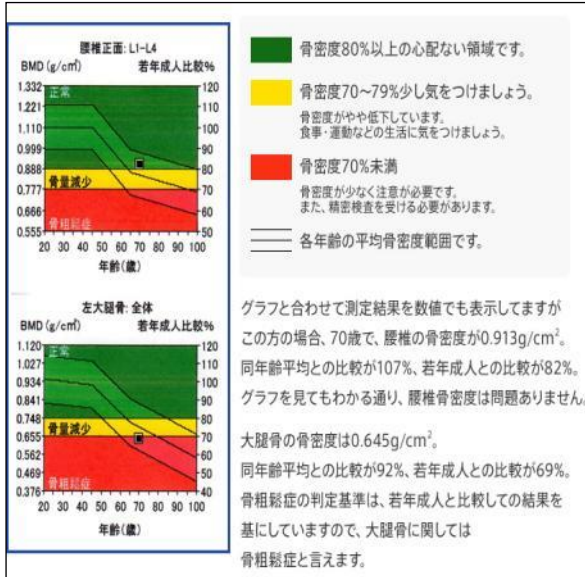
腰椎正面：L1-L4

BMD (g/cm²)　若年成人比較%

1.332, 1.221, 1.110, 0.999, 0.888, 0.777, 0.666, 0.555

120, 110, 100, 90, 80, 70, 60, 50

正常

骨量減少

骨粗鬆症

20 30 40 50 60 70 80 90 100

年齢(歳)

左大腿骨：全体

BMD (g/cm²)　若年成人比較%

1.120, 1.027, 0.934, 0.841, 0.748, 0.655, 0.562, 0.469, 0.376

120, 110, 100, 90, 80, 70, 60, 50, 40

正常

骨量減少

骨粗鬆症

20 30 40 50 60 70 80 90 100

年齢(歳)

骨密度80%以上の心配ない領域です。

骨密度70~79%少し気をつけましょう。

骨密度がやや低下しています。
食事・運動などの生活に気をつけましょう。

骨密度70%未満

骨密度が少なく注意が必要です。
また、精密検査を受ける必要があります。

各年齢の平均骨密度範囲です。

グラフと合わせて測定結果を数値でも表示してますがこの方の場合、70歳で、腰椎の骨密度が0.913g/cm²。同年齢平均との比較が107%、若年成人との比較が82%。グラフを見てもわかる通り、腰椎骨密度は問題ありません。

大腿骨の骨密度は0.645g/cm²。同年齢平均との比較が92%、若年成人との比較が69%。骨粗鬆症の判定基準は、若年成人と比較しての結果を基にしていますので、大腿骨に関しては骨粗鬆症と言えます。